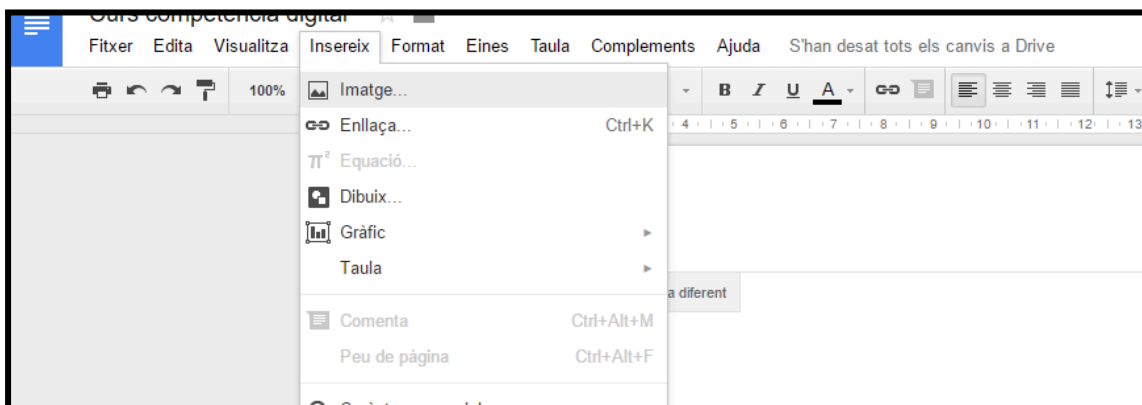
Curs competència digital

Fitxer Edita Visualitza Insereix Format Eines Taula Complements Ajuda S'han desat tots els canvis a Drive

100%

Imatge...
Enllaça... Ctrl+K
$\pi^2$ Equació...
Dibuix...
Gràfic
Taula
Comenta Ctrl+Alt+M
Peu de pàgina Ctrl+Alt+F
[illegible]

B I U A

4 5 6 7 8 9 10 11 12 13

a diferent